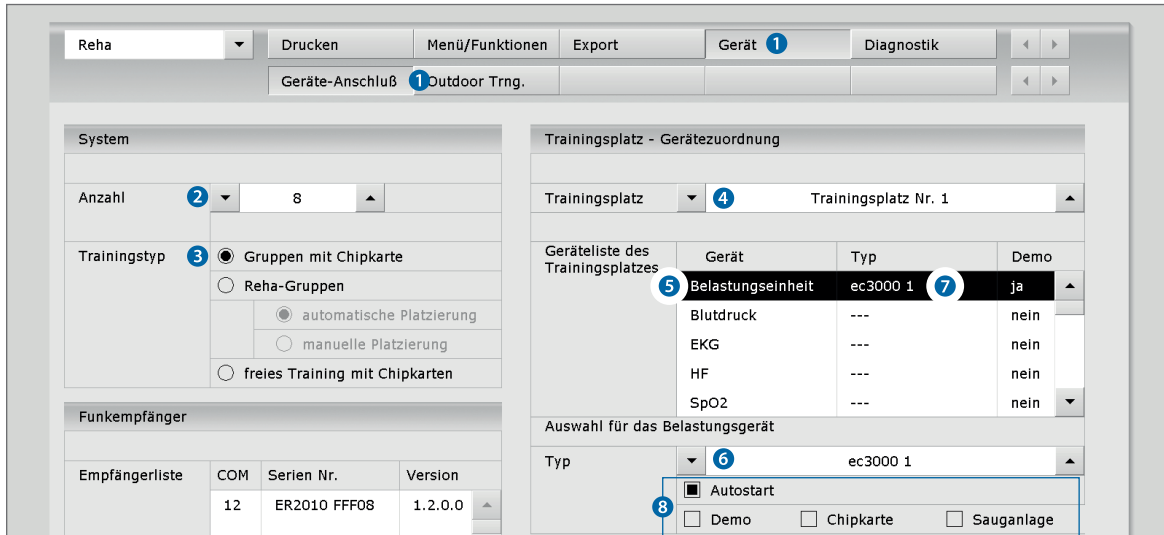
Reha | Drucken | Menü/Funktionen | Export | Gerät 1 | Diagnostik

Geräte-Anschluß 1 Outdoor Trng.

System

Anzahl 2 8

Trainingstyp 3 Gruppen mit Chipkarte

Reha-Gruppen

automatische Platzierung

manuelle Platzierung

freies Training mit Chipkarten

Funkempfänger

| Empfängerliste | COM | Serien Nr. | Version |
|---|---|---|---|
| | 12 | ER2010 FFF08 | 1.2.0.0 |

Trainingsplatz - Gerätezuordnung

Trainingsplatz 4 Trainingsplatz Nr. 1

Geräteliste des Trainingsplatzes

| Gerät | Typ | Demo |
|---|---|---|
| 5 Belastungseinheit | ec3000 1 7 | ja |
| Blutdruck | --- | nein |
| EKG | --- | nein |
| HF | --- | nein |
| SpO2 | --- | nein |

Auswahl für das Belastungsgerät

Typ 6 ec3000 1

8 Autostart

Demo Chipkarte Sauganlage